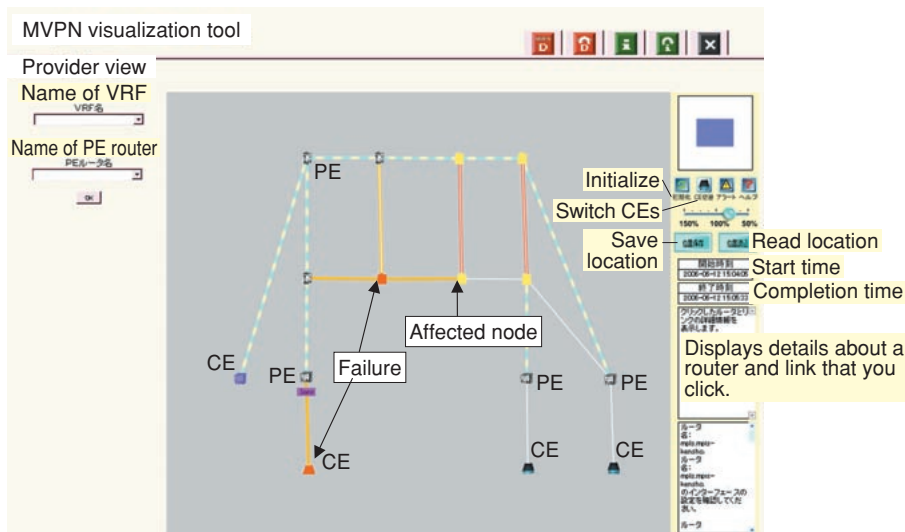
MVPN visualization tool

Provider view

Name of VRF
VRF名

Name of PE router
PEルータ名

OK

PE

Initialize

Switch CEs

150% 100% 50%

Save location

Read location

開始時刻
2006-06-12 15:04:06

Start time

終了時刻
2006-06-12 15:05:33

Completion time

Affected node

クリックしたルータとリンクの詳細情報を表示します。

Displays details about a router and link that you click.

CE

PE

Failure

CE

PE

PE

CE

CE

ルータ名：
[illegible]
ルータ名：
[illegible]
のインターフェースの設定を確認してください。
ルータ